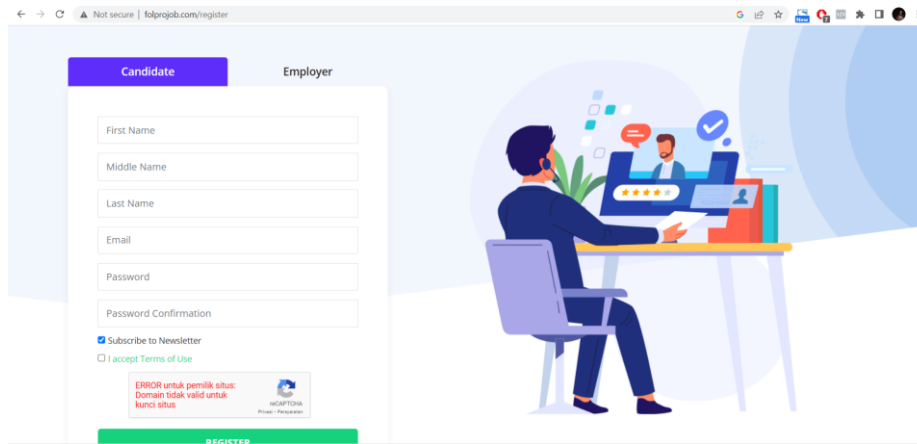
Not secure | folprojob.com/register

Candidate

Employer

First Name

Middle Name

Last Name

Email

Password

Password Confirmation

Subscribe to Newsletter

I accept Terms of Use

ERROR untuk pemilik situs: Domain tidak valid untuk kunci situs

reCAPTCHA
Privasi - Persyaratan

REGISTER